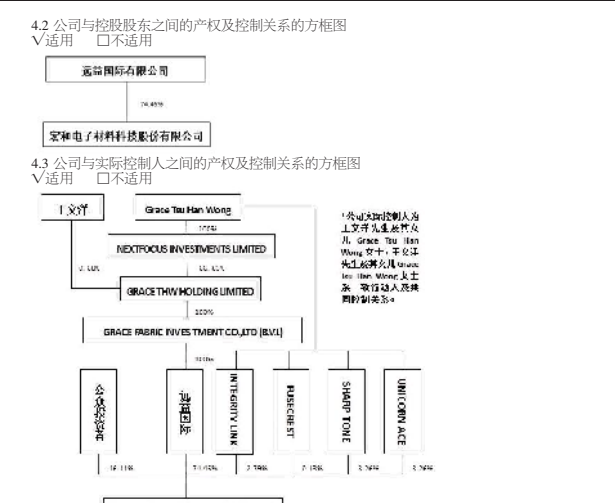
4.2 公司与控股股东之间的产权及控制关系的方框图
√适用 □不适用

远益国际有限公司

24.45%

宏和电子材料科技股份有限公司

4.3 公司与实际控制人之间的产权及控制关系的方框图
√适用 □不适用

王文洋

Grace Tsu Han Wong

100%

NEXTFOCUS INVESTMENTS LIMITED

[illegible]

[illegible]

GRACE THW HOLDING LIMITED

100%

GRACE FABRIC INVESTMENT CO.,LTD (B.V.I.)

100%

公司实际控制人为王文洋先生及其女儿 Grace Tsu Han Wong 女士，王文洋先生和其女儿 Grace Tsu Han Wong 女士系一致行动人及共同控制关系。

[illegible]

远益国际

INTEGRITY LINK

FUSECREST

SHARP TONE

UNICORN ACE

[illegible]

24.45%

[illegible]

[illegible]

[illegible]

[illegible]